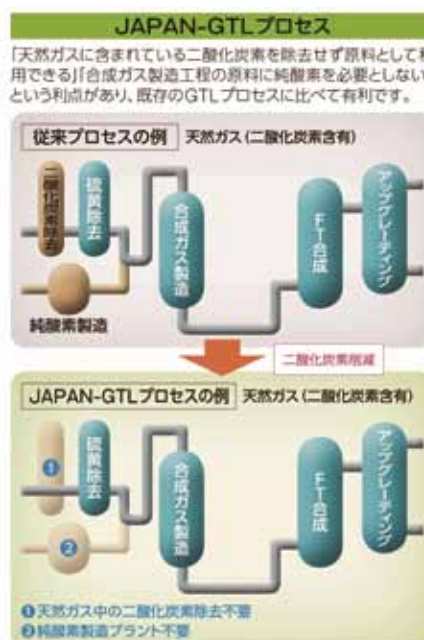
JAPAN-GTLプロセス

「天然ガスに含まれている二酸化炭素を除去せず原料として利用できる」「合成ガス製造工程の原料に純酸素を必要としない」という利点があり、既存のGTLプロセスに比べて有利です。

従来プロセスの例　天然ガス（二酸化炭素含有）

二酸化炭素除去

脱硫除去

合成ガス製造

FT合成

アップグレーディング

純酸素製造

二酸化炭素削減

JAPAN-GTLプロセスの例　天然ガス（二酸化炭素含有）

1

脱硫除去

2

合成ガス製造

FT合成

アップグレーディング

❶天然ガス中の二酸化炭素除去不要
❷純酸素製造プラント不要